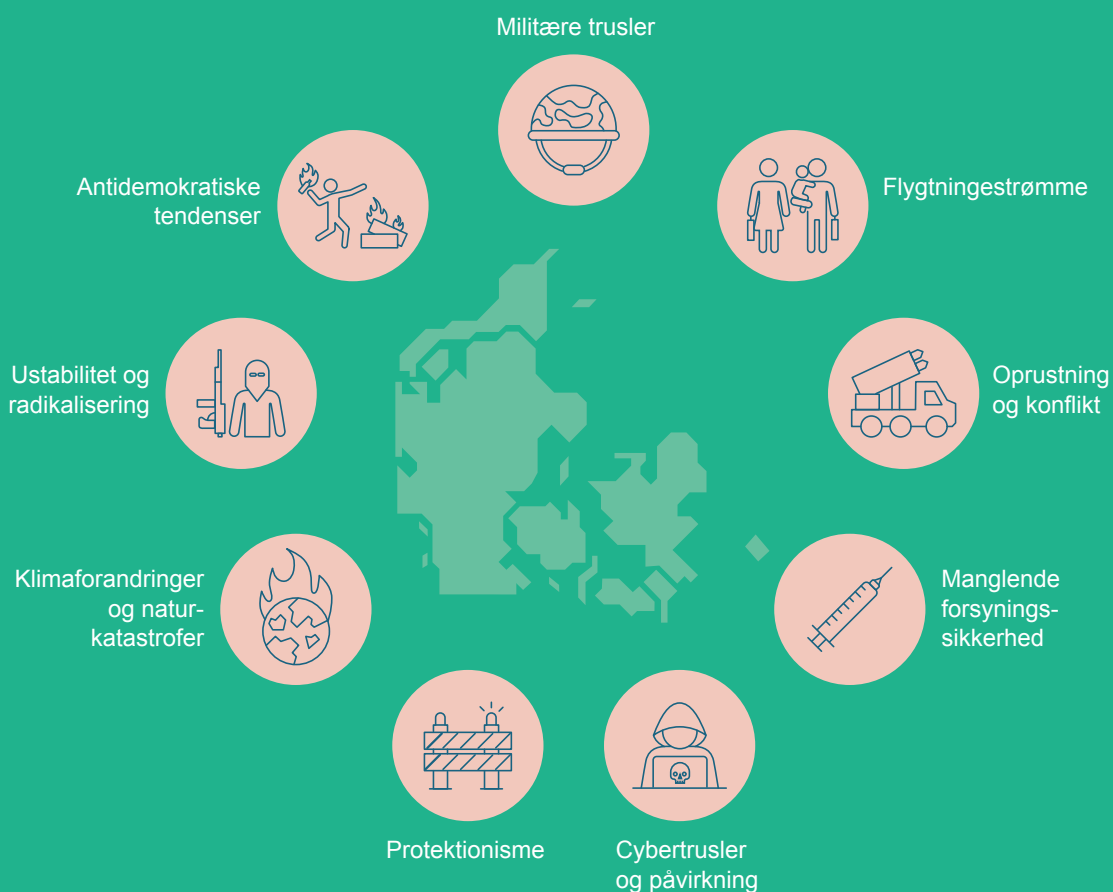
Militære trusler

Flygtningestrømme

Oprustning og konflikt

Manglende forsynings-sikkerhed

Cybertrusler og påvirkning

Protektionisme

Klimaforandringer og natur-katastrofer

Ustabilitet og radikalisering

Antidemokratiske tendenser